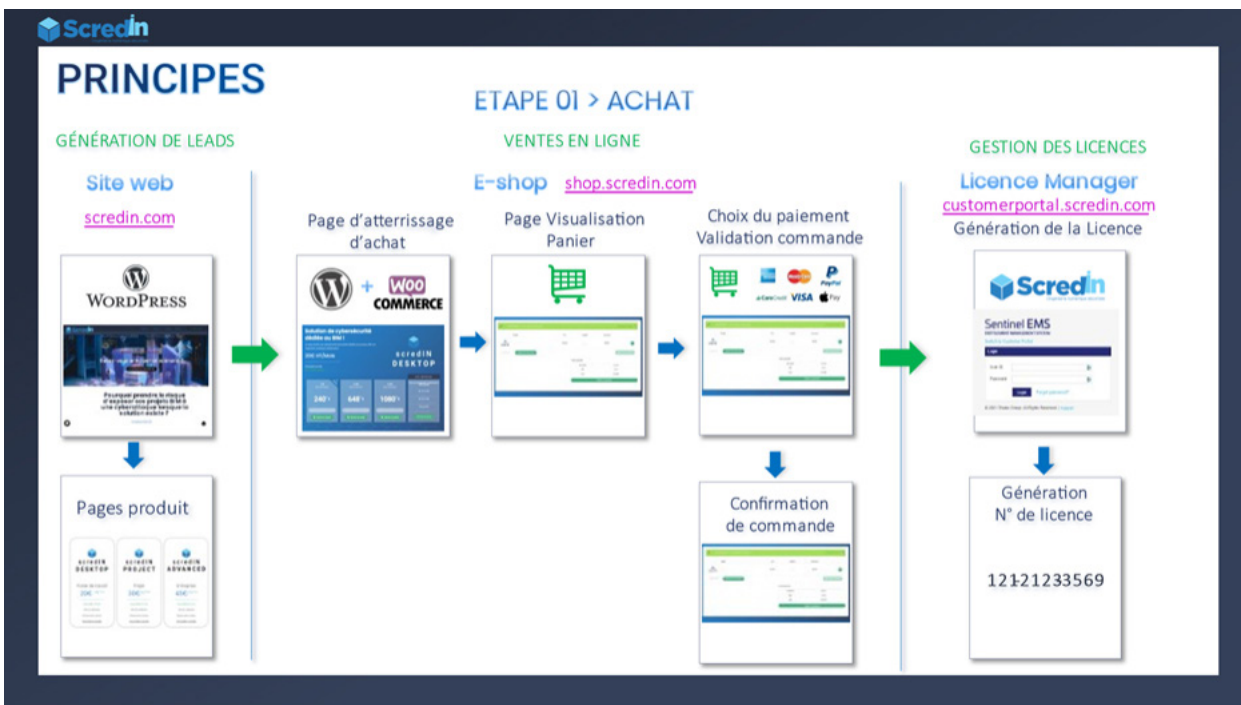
Scredin

PRINCIPES

ETAPE 01 > ACHAT

GÉNÉRATION DE LEADS

Site web

scredin.com

WordPress

Pourquoi prendre le risque d'exposer vos projets alors qu'une cybersécurité basique est la solution évidente ?

Pages produit

scredIN DESKTOP

scredIN PROJECT

scredIN ADVANCED

VENTES EN LIGNE

E-shop shop.scredin.com

Page d'atterrissage d'achat

WOO COMMERCE

scredIN DESKTOP

Page Visualisation Panier

Choix du paiement Validation commande

PayPal VISA

Confirmation de commande

GESTION DES LICENCES

Licence Manager

customerportal.scredin.com

Génération de la Licence

Scredin

Sentinel EMS

Login

Génération N° de licence

12121233569